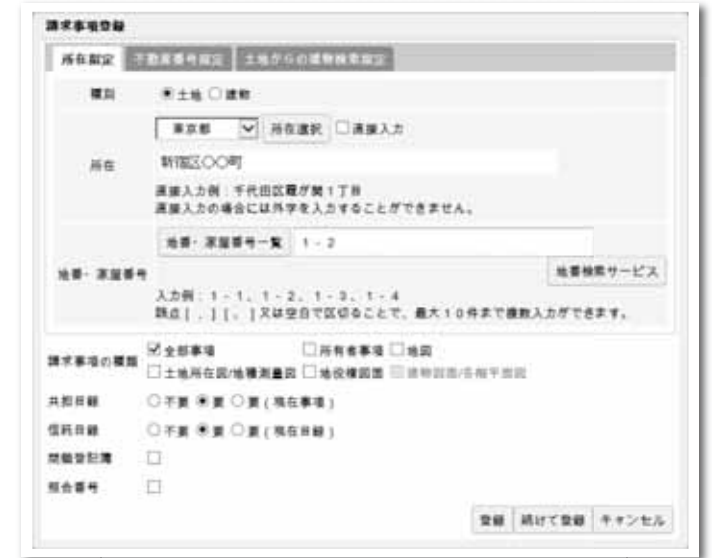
請求事項登録

所在指定 | 不動産番号指定 | 土地からの建物検索指定

種別 ◉土地 ○建物

所在 東京都 所在選択 □直接入力

新宿区○○町

直接入力例：千代田区霞が関１丁目
直接入力の場合には外字を入力することができません。

地番・家屋番号 地番・家屋番号一覧 1－2

地番検索サービス

入力例：1－1、1－2、1－3、1－4
読点［、］［，］又は空白で区切ることで、最大１０件まで複数入力ができます。

請求事項の種類 ☑全部事項 □所有者事項 □地図
□土地所在図/地積測量図 □地役権図面 □建物図面/各階平面図

共担目録 ○不要 ◉要 ○要（現在事項）

信託目録 ○不要 ◉要 ○要（現在目録）

閉鎖登記簿 □

照合番号 □

登録 続けて登録 キャンセル